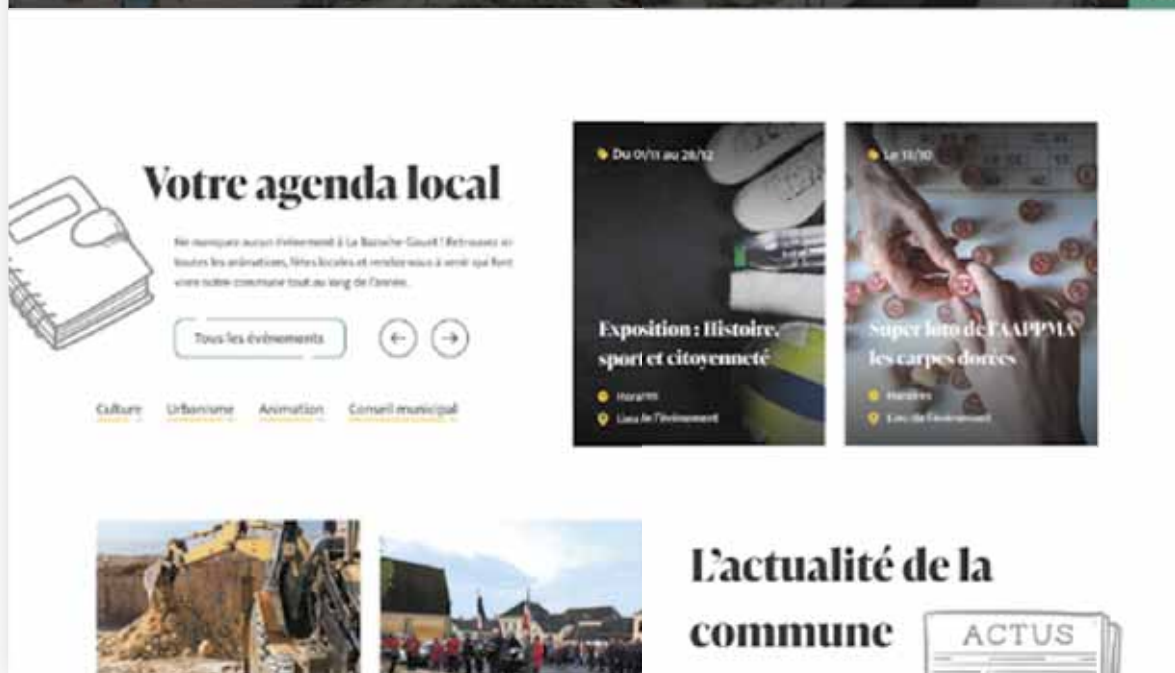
Votre agenda local

Ne manquez aucun événement à La Bazoche-Gouet ! Retrouvez ici toutes les animations, fêtes locales et rendez-vous à venir qui font vivre notre commune tout au long de l'année.

Tous les événements

Culture Urbanisme Animation Conseil municipal

Du 01/11 au 28/12

Exposition : Histoire, sport et citoyenneté

Horaires

Lieu de l'événement

Le 11/10

Super loto de l'AAPPMA les carpes dorées

Horaires

Lieu de l'événement

L'actualité de la commune

ACTUS